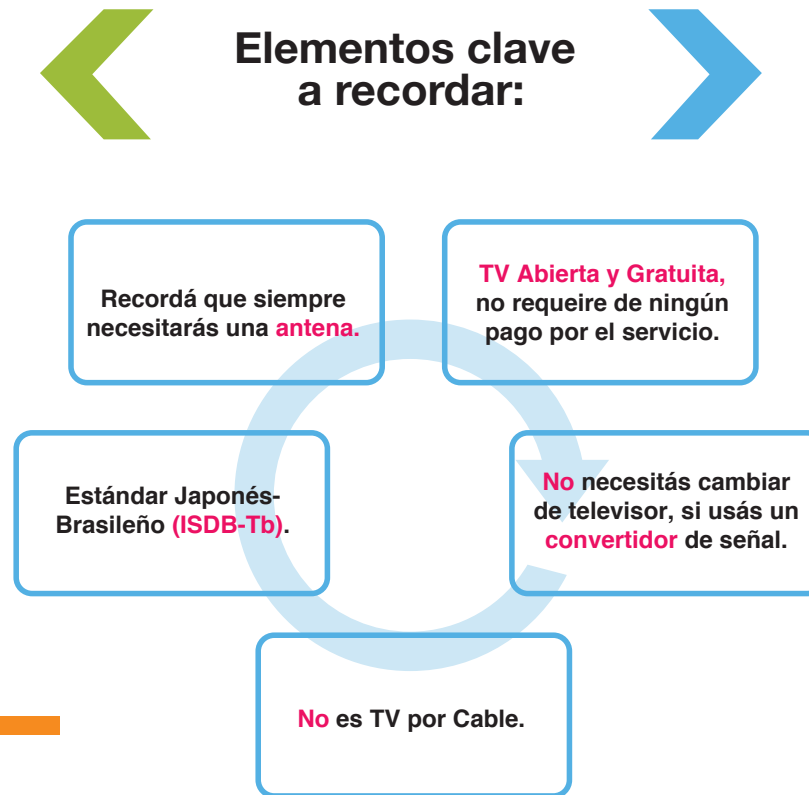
Elementos clave a recordar:

Recordá que siempre necesitarás una antena.

TV Abierta y Gratuita, no requeire de ningún pago por el servicio.

Estándar Japonés-Brasileño (ISDB-Tb).

No necesitás cambiar de televisor, si usás un convertidor de señal.

No es TV por Cable.